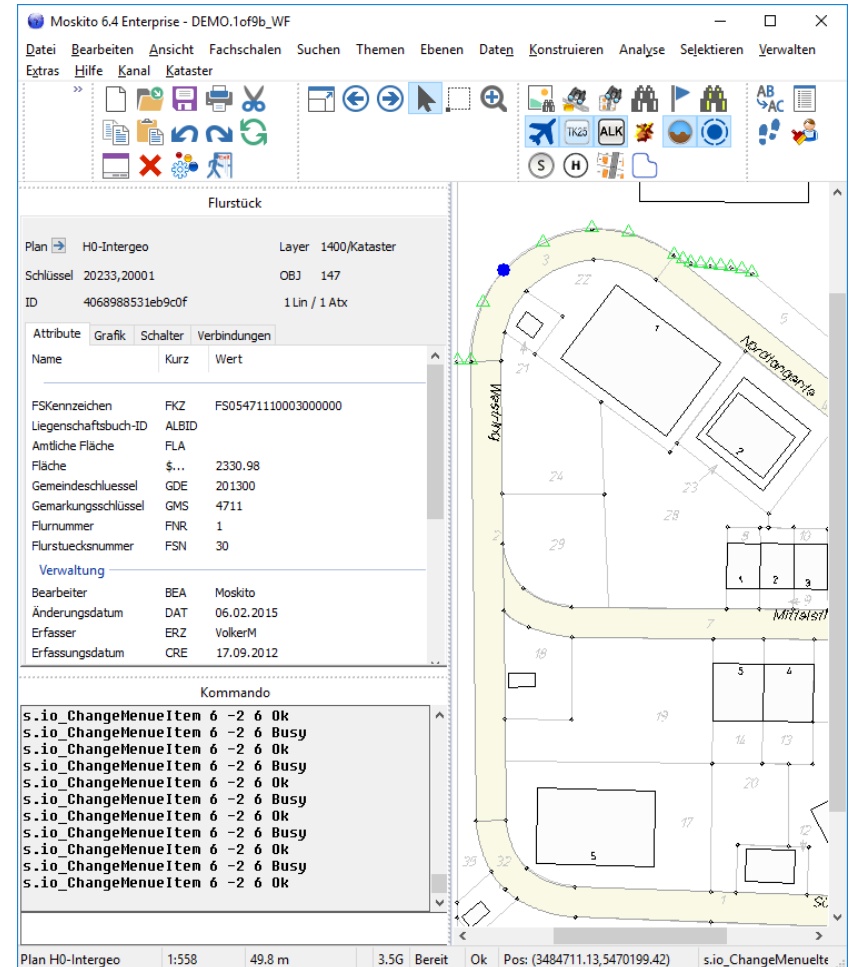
Moskito 6.4 Enterprise - DEMO.1of9b_WF

Datei Bearbeiten Ansicht Fachschalen Suchen Themen Ebenen Daten Konstruieren Analyse Selektieren Verwalten Extras Hilfe Kanal Kataster

TK25 ALK S H

Flurstück

Plan H0-Intergeo Layer 1400/Kataster
Schlüssel 20233,20001 OBJ 147
ID 4068988531eb9c0f 1 Lin / 1 Atx

Attribute Grafik Schalter Verbindungen

| Name | Kurz | Wert |
|---|---|---|
| FSKennzeichen | FKZ | FS05471110003000000 |
| Liegenschaftsbuch-ID | ALBID | |
| Amtliche Fläche | FLA | |
| Fläche | \$... | 2330.98 |
| Gemeindeschluessel | GDE | 201300 |
| Gemarkungsschlüssel | GMS | 4711 |
| Flurnummer | FNR | 1 |
| Flurstuecksnummer | FSN | 30 |

Verwaltung

| | | |
|---|---|---|
| Bearbeiter | BEA | Moskito |
| Änderungsdatum | DAT | 06.02.2015 |
| Erfasser | ERZ | VolkerM |
| Erfassungsdatum | CRE | 17.09.2012 |

Kommando

s.io_ChangeMenueItem 6 -2 6 Ok
s.io_ChangeMenueItem 6 -2 6 Busy
s.io_ChangeMenueItem 6 -2 6 Ok
s.io_ChangeMenueItem 6 -2 6 Busy
s.io_ChangeMenueItem 6 -2 6 Ok
s.io_ChangeMenueItem 6 -2 6 Busy
s.io_ChangeMenueItem 6 -2 6 Ok
s.io_ChangeMenueItem 6 -2 6 Busy
s.io_ChangeMenueItem 6 -2 6 Ok
s.io_ChangeMenueItem 6 -2 6 Busy
s.io_ChangeMenueItem 6 -2 6 Ok

3 22 1 5 Nordtangente 21 Westring 2 23 28 29 9 10 1 2 3 7 Mittelstr 18 5 4 19 14 13 17 12 5 36 32 1 S

Plan H0-Intergeo 1:558 49.8 m 3.5G Bereit Ok Pos: (3484711.13,5470199.42) s.io_ChangeMenueIte